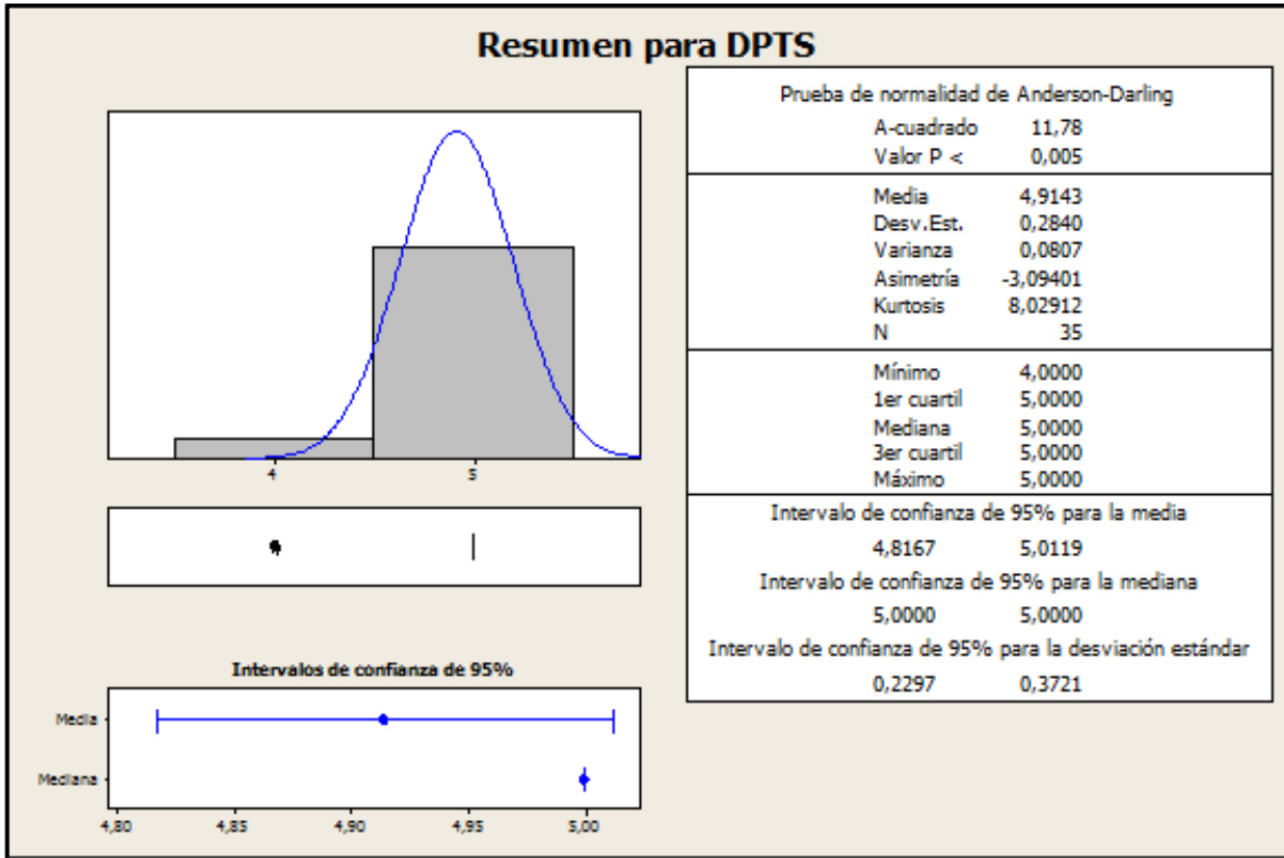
Resumen para DPTS

4
5

Intervalos de confianza de 95%

Media
Mediana

4,80
4,85
4,90
4,95
5,00

Prueba de normalidad de Anderson-Darling
A-cuadrado 11,78
Valor P < 0,005

Media 4,9143
Desv.Est. 0,2840
Varianza 0,0807
Asimetría -3,09401
Kurtosis 8,02912
N 35

Mínimo 4,0000
1er cuartil 5,0000
Mediana 5,0000
3er cuartil 5,0000
Máximo 5,0000

Intervalo de confianza de 95% para la media
4,8167 5,0119
Intervalo de confianza de 95% para la mediana
5,0000 5,0000
Intervalo de confianza de 95% para la desviación estándar
0,2297 0,3721